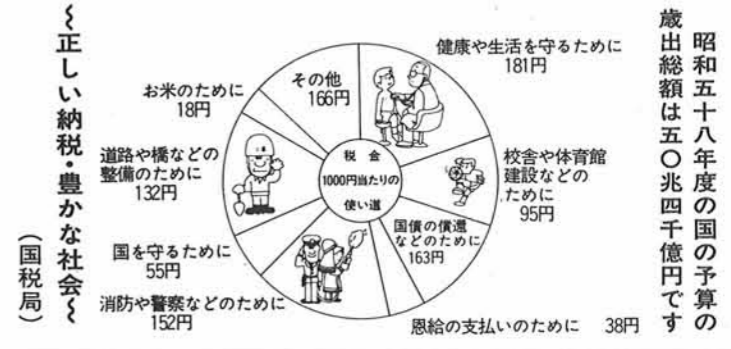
昭和五十八年度の国の予算の歳出総額は五〇兆四千億円です

健康や生活を守るために
181円

校舎や体育館建設などのために
95円

国債の償還などのために
163円

恩給の支払いのために　38円

消防や警察などのために
152円

国を守るために
55円

道路や橋などの整備のために
132円

お米のために
18円

その他
166円

税金
1000円当たりの
使い道

～正しい納税・豊かな社会～
（国税局）